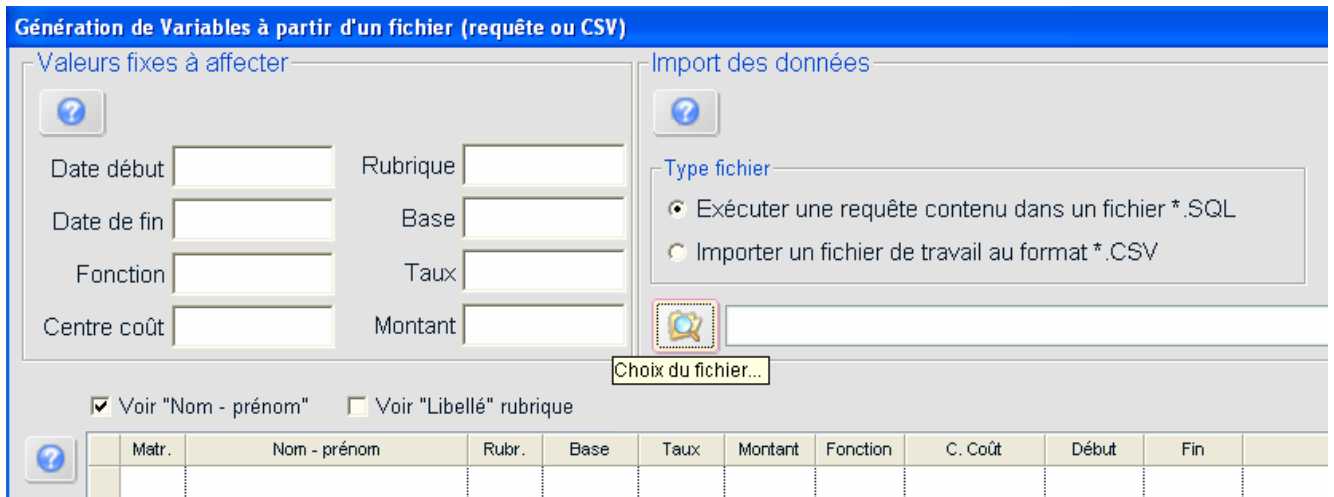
Génération de Variables à partir d'un fichier (requête ou CSV)

Valeurs fixes à affecter

Date début
Rubrique
Date de fin
Base
Fonction
Taux
Centre coût
Montant

Import des données

Type fichier
Exécuter une requête contenu dans un fichier *.SQL
Importer un fichier de travail au format *.CSV

Choix du fichier...

Voir "Nom - prénom"
Voir "Libellé" rubrique

| | Matr. | Nom - prénom | Rubr. | Base | Taux | Montant | Fonction | C. Coût | Début | Fin |
|---|---|---|---|---|---|---|---|---|---|---|
| | | | | | | | | | | |